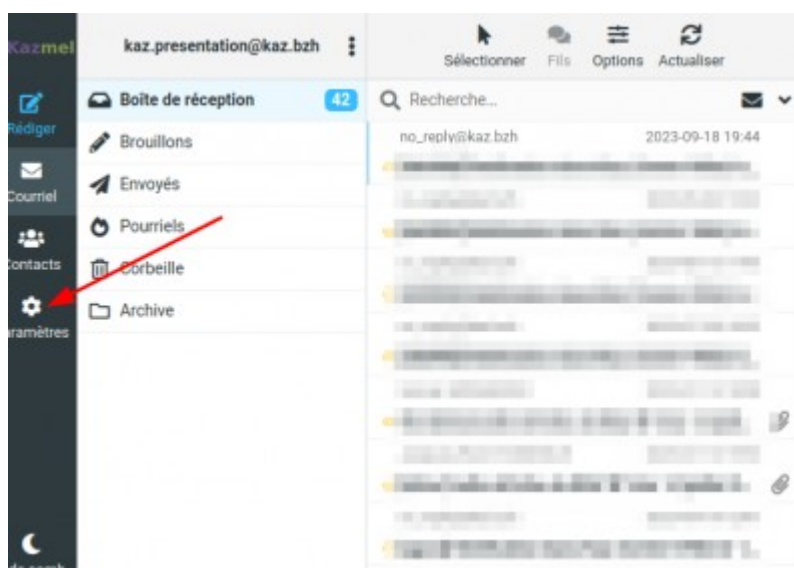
Kazmel

Rédiger

Courriel

Contacts

aramètres

de somb

kaz.presentation@kaz.bzh

Boîte de réception 42

Brouillons

Envoyés

Pourriels

Corbeille

Archive

Sélectionner Fils Options Actualiser

Recherche...

no_reply@kaz.bzh 2023-09-18 19:44